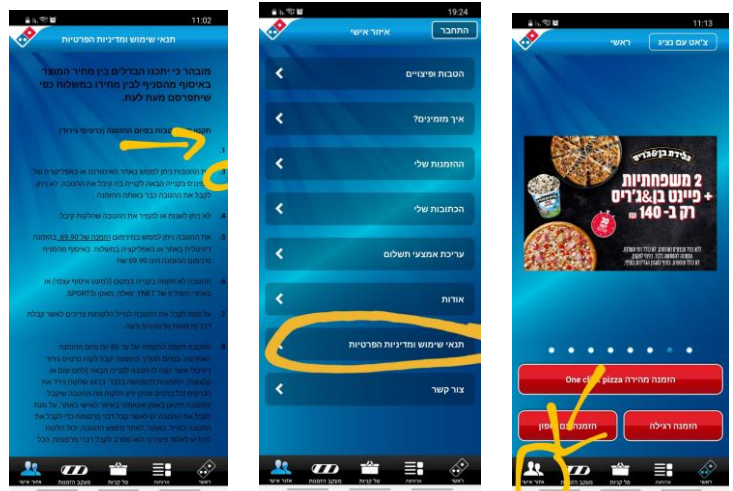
11:02

תנאי שימוש ומדיניות הפרטיות

מובהר כי יתכנו הבדלים בין מחיר המוצר באיסוף מהסניף לבין מחירו במשלוח כפי שיתפרסם מעת לעת.

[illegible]

1. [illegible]

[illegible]

4. לא ניתן לשנות או לתקן את ההטבה שהלקוח קיבל.

5. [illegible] 69.90 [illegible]

6. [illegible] SPORT5 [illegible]

7. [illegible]

8. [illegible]

ראשי
אזור אישי
מעקב הזמנות
סל קניות
ארוחות

19:24

התחבר
איזור אישי

הטבות ופיצויים
איך מזמינים?
ההזמנות שלי
הכתובות שלי
עריכת אמצעי תשלום
אודות
תנאי שימוש ומדיניות הפרטיות
צור קשר

ראשי
ארוחות
סל קניות
מעקב הזמנות
אזור אישי

11:13

צ'אט עם נציג
ראשי

בלעדית בן&ג'ריס
2 משפחתיות + פיינט בן&ג'ריס רק ב-140₪

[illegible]

One click pizza
הזמנה מהירה
הזמנה רגילה
הזמנה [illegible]

ראשי
ארוחות
סל קניות
מעקב הזמנות
אזור אישי